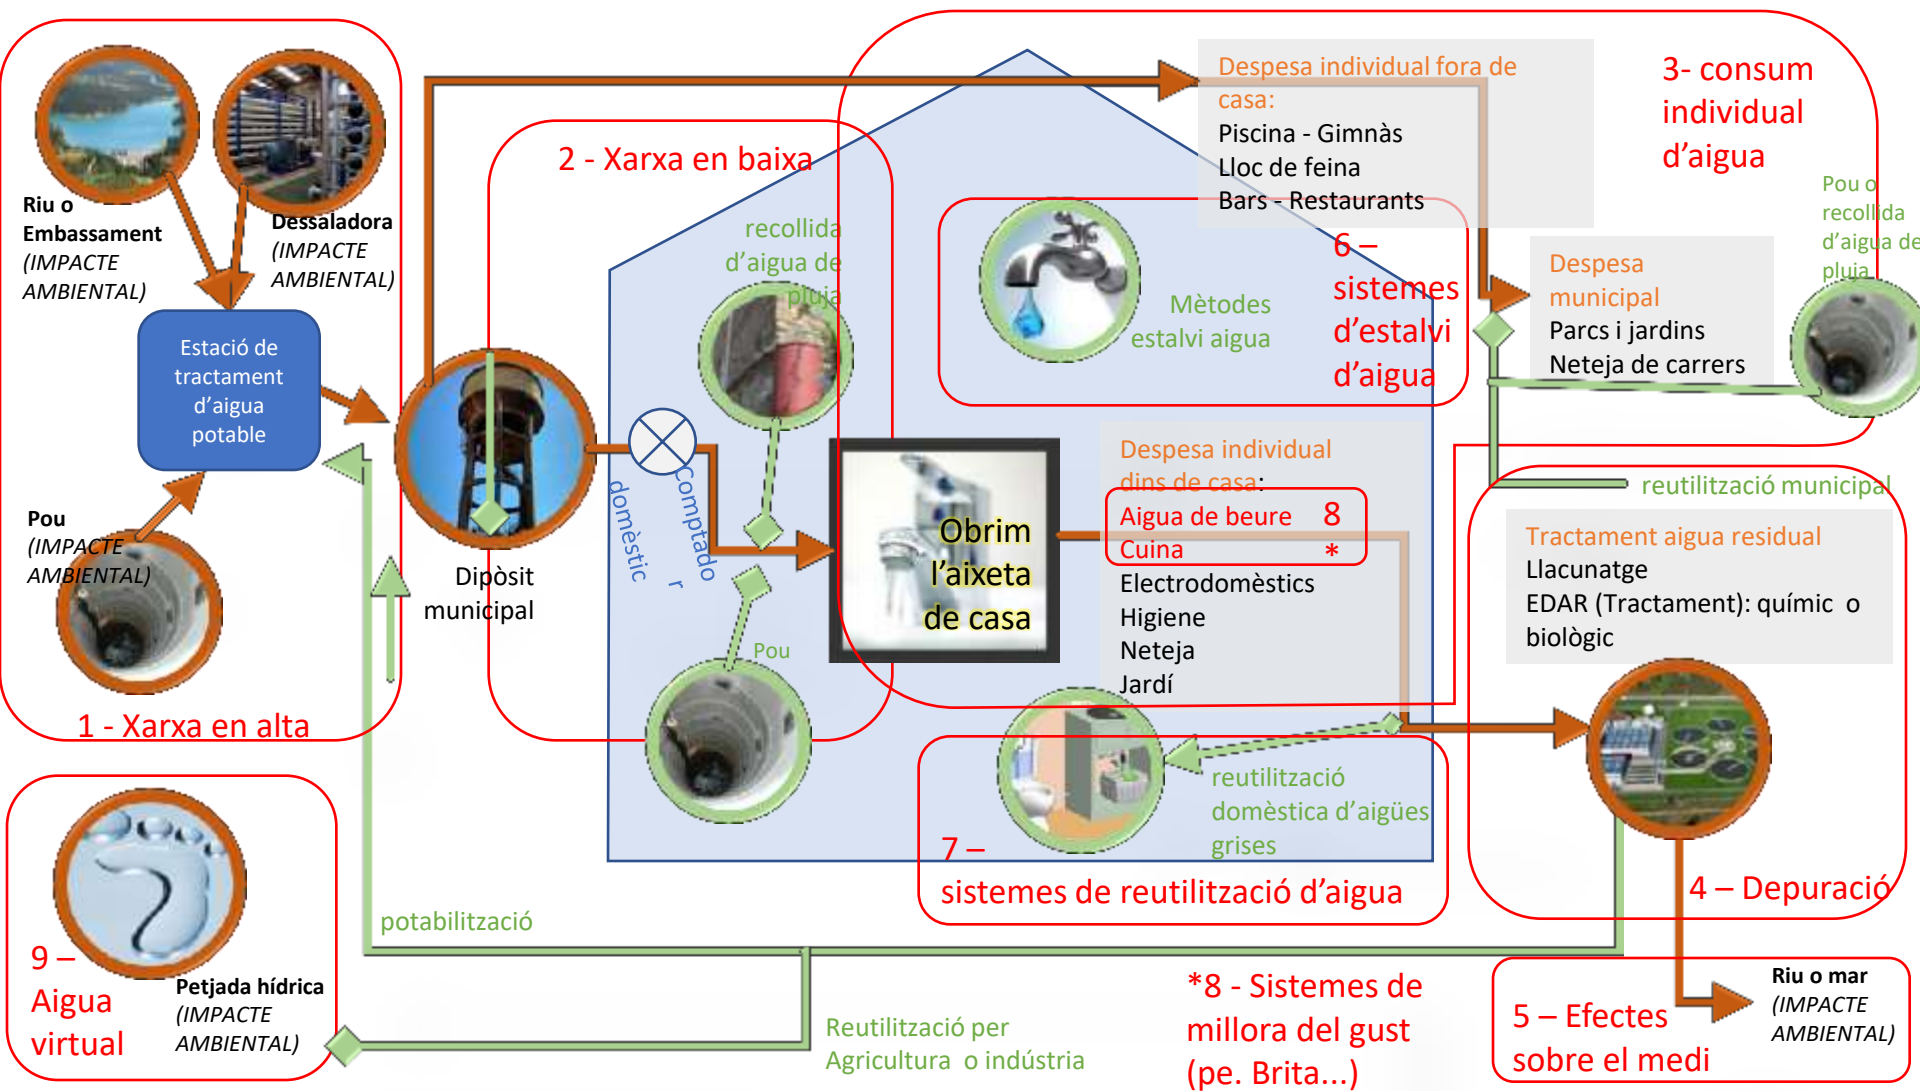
Riu o Embassament (IMPACTE AMBIENTAL)

Dessaladora (IMPACTE AMBIENTAL)

Estació de tractament d'aigua potable

Pou (IMPACTE AMBIENTAL)

1 - Xarxa en alta

2 - Xarxa en baixa

Dipòsit municipal

Comptador domèstic

recollida d'aigua de pluja

Pou

Obrim l'aixeta de casa

Despesa individual fora de casa:
Piscina - Gimnàs
Lloc de feina
Bars - Restaurants

3- consum individual d'aigua

Mètodes estalvi aigua

6 – sistemes d'estalvi d'aigua

Despesa municipal
Parcs i jardins
Neteja de carrers

Pou o recollida d'aigua de pluja

Despesa individual dins de casa:
Aigua de beure 8
Cuina *
Electrodomèstics
Higiene
Neteja
Jardí

reutilització municipal

Tractament aigua residual
Llacunatge
EDAR (Tractament): químic o biològic

reutilització domèstica d'aigües grises

7 – sistemes de reutilització d'aigua

4 – Depuració

9 – Aigua virtual

Petjada hídrica (IMPACTE AMBIENTAL)

potabilització

Reutilització per Agricultura o indústria

*8 - Sistemes de millora del gust (pe. Brita...)

5 – Efectes sobre el medi

Riu o mar (IMPACTE AMBIENTAL)